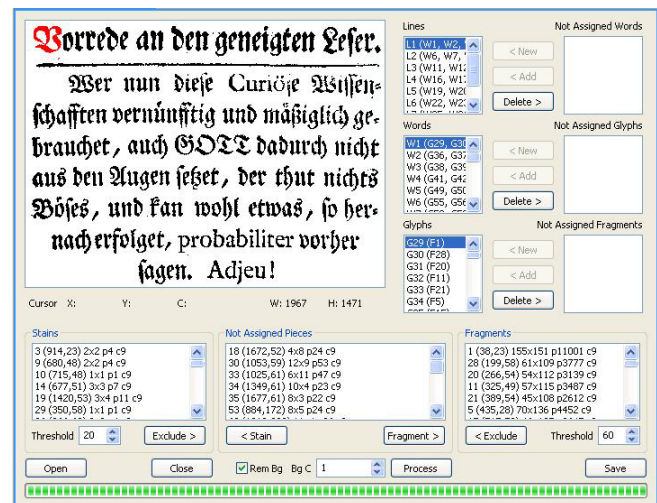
Vorrede an den geneigten Leser.

Wer nun diese Curiöse Wissenschafften vernünfftig und mäßiglich gebrauchet, auch GOTT dadurch nicht aus den Augen setzet, der thut nichts Böses, und kan wohl etwas, so hernach erfolget, probabiliter vorher sagen. Adjeu!

Cursor X: Y: C: W: 1967 H: 1471

Lines
L1 (W1, W2,
L2 (W6, W7,
L3 (W11, W12
L4 (W16, W1
L5 (W19, W20
L6 (W22, W2

< New
< Add
Delete >

Not Assigned Words

Words
W1 (G29, G3
W2 (G36, G3
W3 (G38, G3
W4 (G41, G4
W5 (G49, G5
W6 (G55, G5

< New
< Add
Delete >

Not Assigned Glyphs

Glyphs
G29 (F1)
G30 (F28)
G31 (F20)
G32 (F11)
G33 (F21)
G34 (F5)

< New
< Add
Delete >

Not Assigned Fragments

Stains
3 (914,23) 2x2 p4 c9
9 (680,48) 2x2 p4 c9
10 (715,48) 1x1 p1 c9
14 (677,51) 3x3 p7 c9
19 (1420,53) 3x4 p11 c9
29 (350,58) 1x1 p1 c9

Threshold 20
Exclude >

Not Assigned Pieces
18 (1672,52) 4x8 p24 c9
30 (1053,59) 12x9 p53 c9
33 (1025,61) 6x11 p47 c9
34 (1349,61) 10x4 p23 c9
35 (1677,61) 8x3 p22 c9
53 (884,172) 8x5 p24 c9

< Stain
Fragment >

Fragments
1 (38,23) 155x151 p11001 c9
28 (199,58) 61x109 p3777 c9
20 (266,54) 54x112 p3139 c9
11 (325,49) 57x115 p3487 c9
21 (389,54) 45x108 p2612 c9
5 (435,28) 70x136 p4452 c9

< Exclude
Threshold 60

Open
Close
Rem Bg
Bg C 1
Process
Save